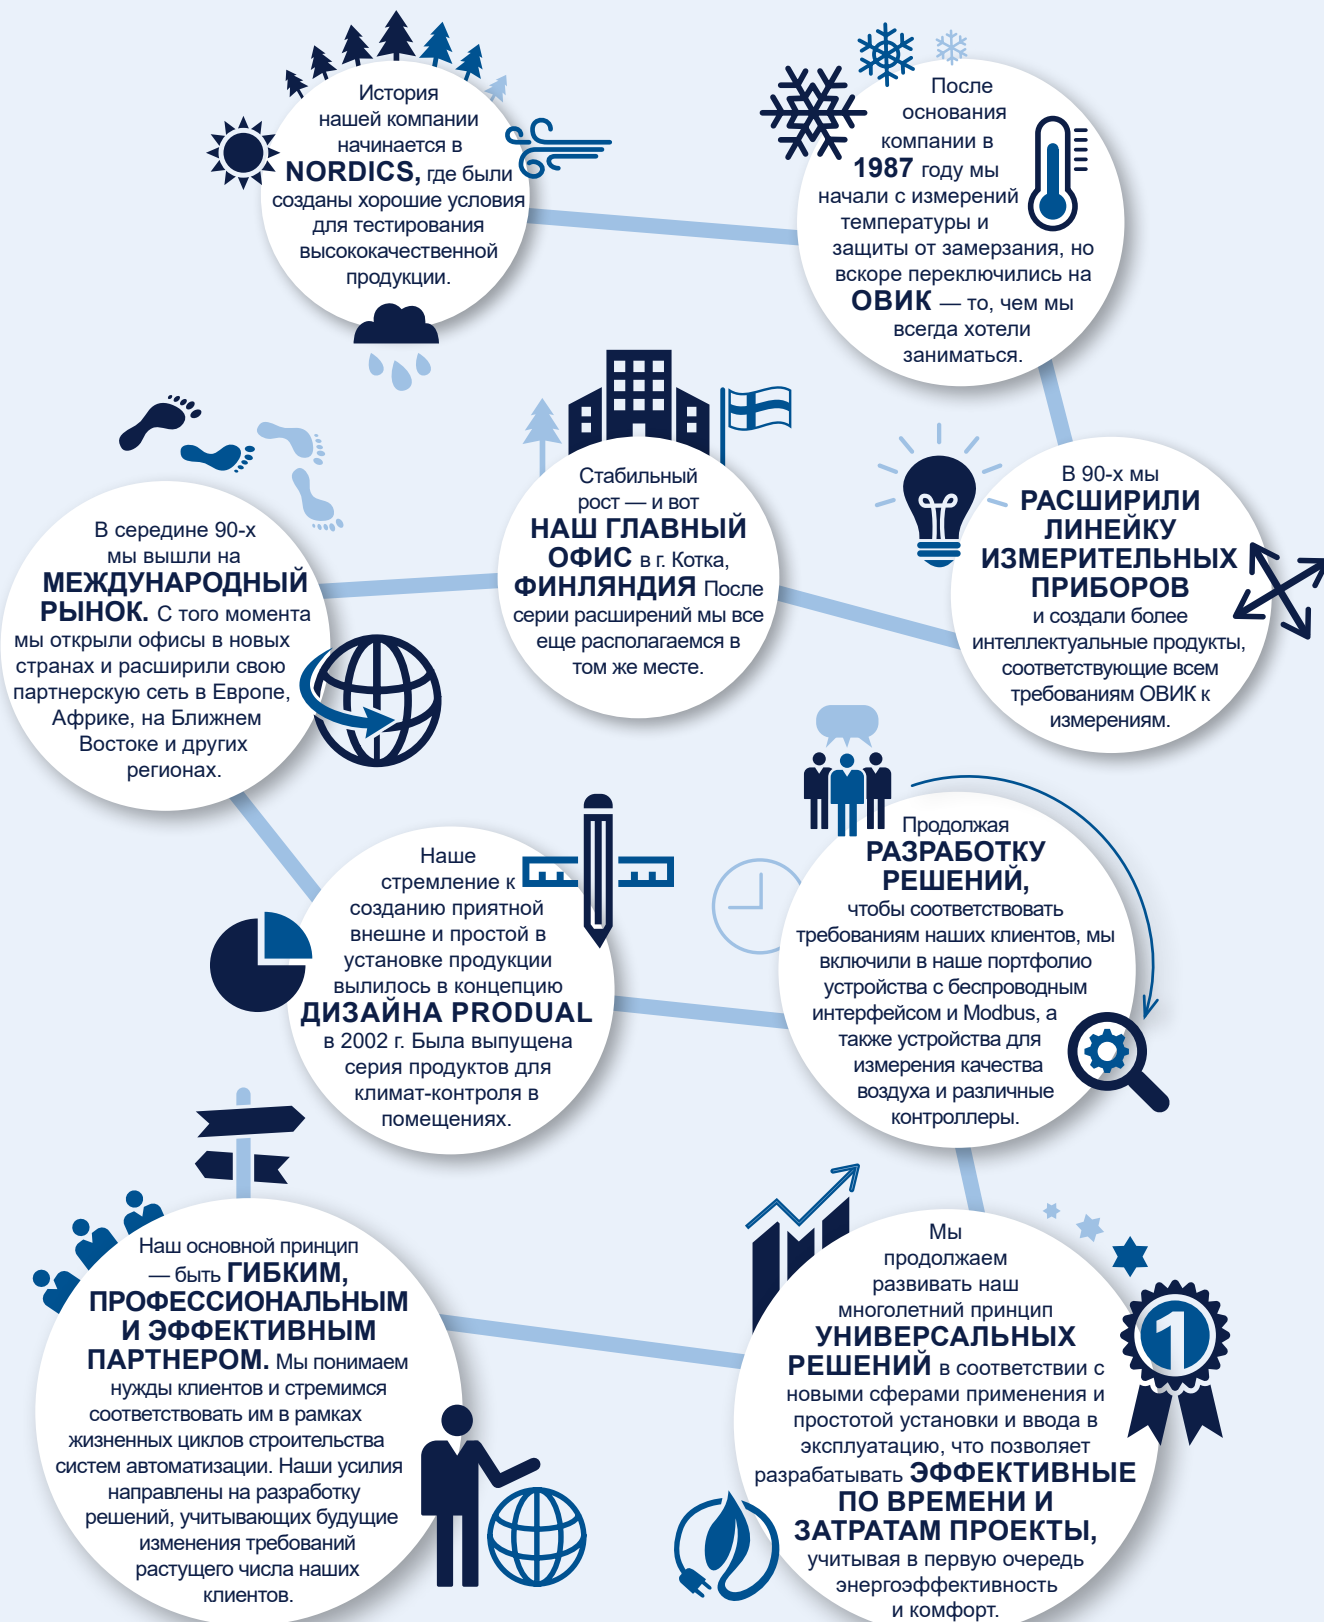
История нашей компании начинается в NORDICS, где были созданы хорошие условия для тестирования высококачественной продукции.

После основания компании в 1987 году мы начали с измерений температуры и защиты от замерзания, но вскоре переключились на ОВИК — то, чем мы всегда хотели заниматься.

В середине 90-х мы вышли на МЕЖДУНАРОДНЫЙ РЫНОК. С того момента мы открыли офисы в новых странах и расширили свою партнерскую сеть в Европе, Африке, на Ближнем Востоке и других регионах.

Стабильный рост — и вот НАШ ГЛАВНЫЙ ОФИС в г. Котка, ФИНЛЯНДИЯ После серии расширений мы все еще располагаемся в том же месте.

В 90-х мы РАСШИРИЛИ ЛИНЕЙКУ ИЗМЕРИТЕЛЬНЫХ ПРИБОРОВ и создали более интеллектуальные продукты, соответствующие всем требованиям ОВИК к измерениям.

Наше стремление к созданию приятной внешне и простой в установке продукции вылилось в концепцию ДИЗАЙНА PRODUAL в 2002 г. Была выпущена серия продуктов для климат-контроля в помещениях.

Продолжая РАЗРАБОТКУ РЕШЕНИЙ, чтобы соответствовать требованиям наших клиентов, мы включили в наше портфолио устройства с беспроводным интерфейсом и Modbus, а также устройства для измерения качества воздуха и различные контроллеры.

Наш основной принцип — быть ГИБКИМ, ПРОФЕССИОНАЛЬНЫМ И ЭФФЕКТИВНЫМ ПАРТНЕРОМ. Мы понимаем нужды клиентов и стремимся соответствовать им в рамках жизненных циклов строительства систем автоматизации. Наши усилия направлены на разработку решений, учитывающих будущие изменения требований растущего числа наших клиентов.

Мы продолжаем развивать наш многолетний принцип УНИВЕРСАЛЬНЫХ РЕШЕНИЙ в соответствии с новыми сферами применения и простотой установки и ввода в эксплуатацию, что позволяет разрабатывать ЭФФЕКТИВНЫЕ ПО ВРЕМЕНИ И ЗАТРАТАМ ПРОЕКТЫ, учитывая в первую очередь энергоэффективность и комфорт.